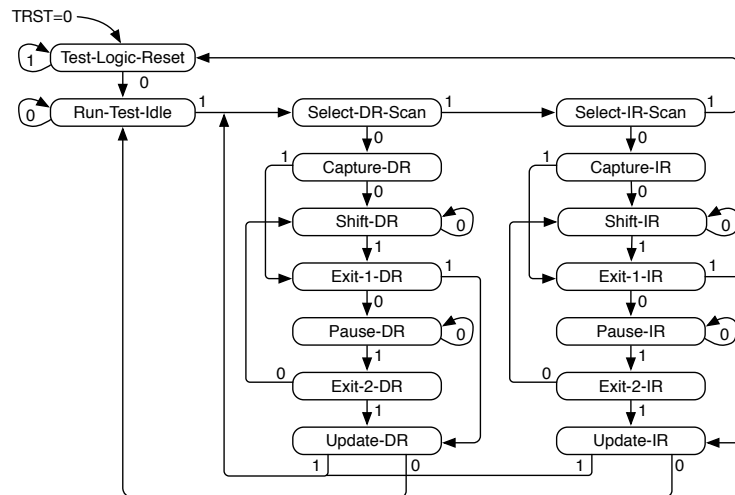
TRST=0

1 Test-Logic-Reset

0

0 Run-Test-Idle 1 Select-DR-Scan 1 Select-IR-Scan 1

0 0

1 Capture-DR 1 Capture-IR

0 0

Shift-DR 0 Shift-IR 0

1 1

Exit-1-DR 1 Exit-1-IR 1

0 0

Pause-DR 0 Pause-IR 0

1 1

0 Exit-2-DR 0 Exit-2-IR

1 1

Update-DR Update-IR

1 0 1 0